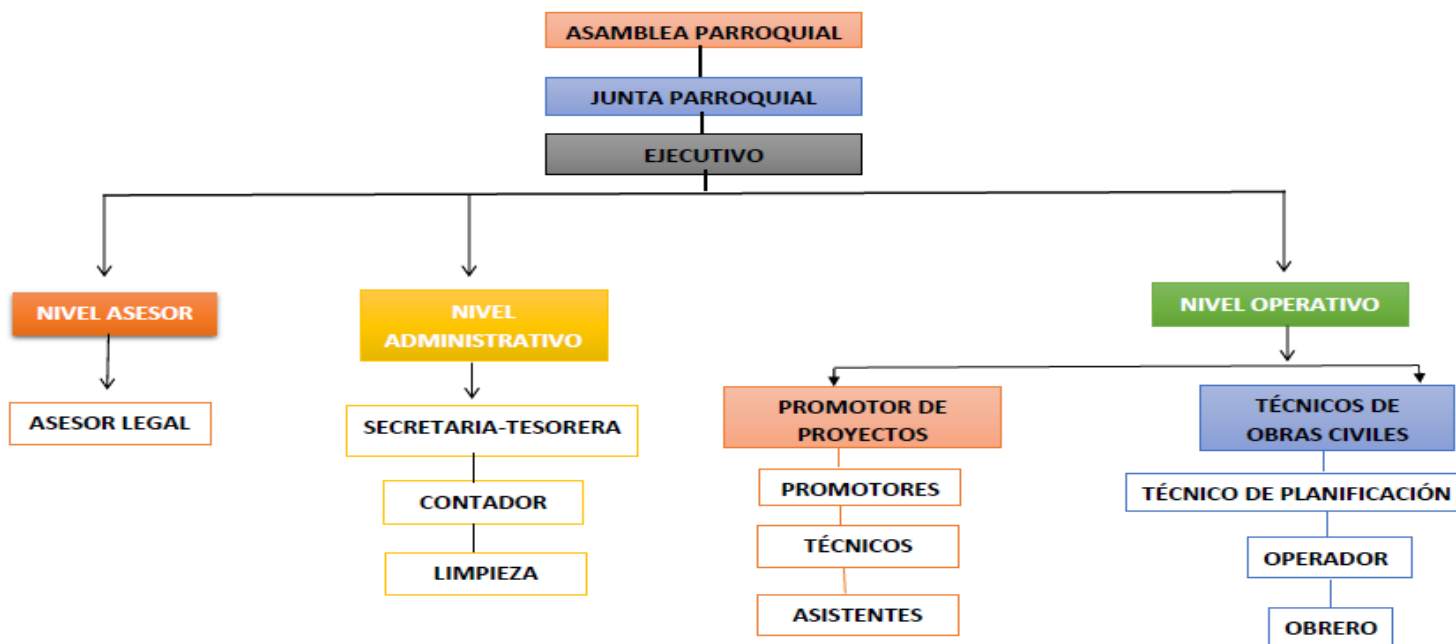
ASAMBLEA PARROQUIAL

JUNTA PARROQUIAL

EJECUTIVO

NIVEL ASESOR

ASESOR LEGAL

NIVEL ADMINISTRATIVO

SECRETARIA-TESORERA

CONTADOR

LIMPIEZA

NIVEL OPERATIVO

PROMOTOR DE PROYECTOS

PROMOTORES

TÉCNICOS

ASISTENTES

TÉCNICOS DE OBRAS CIVILES

TÉCNICO DE PLANIFICACIÓN

OPERADOR

OBRERO